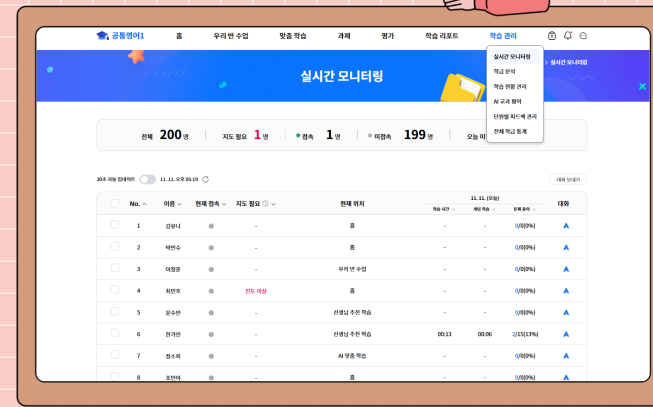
공통영어1 | 홈 | 우리 반 수업 | 맞춤 학습 | 과제 | 평가 | 학습 리포트 | 학습 관리

실시간 모니터링
학습 분석
학습 현황 관리
AI 교과 협어
단원별 피드백 관리
전체 학급 통계

실시간 모니터링

› 실시간 모니터링

전체 200 명 | 지도 필요 1 명 | 접속 1 명 | 미접속 199 명 | 오늘 미

30초 자동 업데이트 11. 11. 오후 05:10

대화 보내기

| No. | 이름 | 현재 접속 | 지도 필요 | 현재 위치 | 11. 11. (오늘) 학습 시간 | 재생 학습 | 문제 풀이 | 대화 |
|---|---|---|---|---|---|---|---|---|
| 1 | 김유나 | | - | 홈 | - | - | 0/0(0%) | |
| 2 | 박민수 | | - | 홈 | - | - | 0/0(0%) | |
| 3 | 이정훈 | | - | 우리 반 수업 | - | - | 0/0(0%) | |
| 4 | 최민호 | | 진도 이상 | 홈 | - | - | 0/0(0%) | |
| 5 | 윤수빈 | | - | 선생님 추천 학습 | - | - | 0/0(0%) | |
| 6 | 한가인 | | - | 선생님 추천 학습 | 00:13 | 00:06 | 2/15(13%) | |
| 7 | 정소희 | | - | AI 맞춤 학습 | - | - | 0/0(0%) | |
| 8 | 조민아 | | - | 홈 | - | - | 0/0(0%) | |